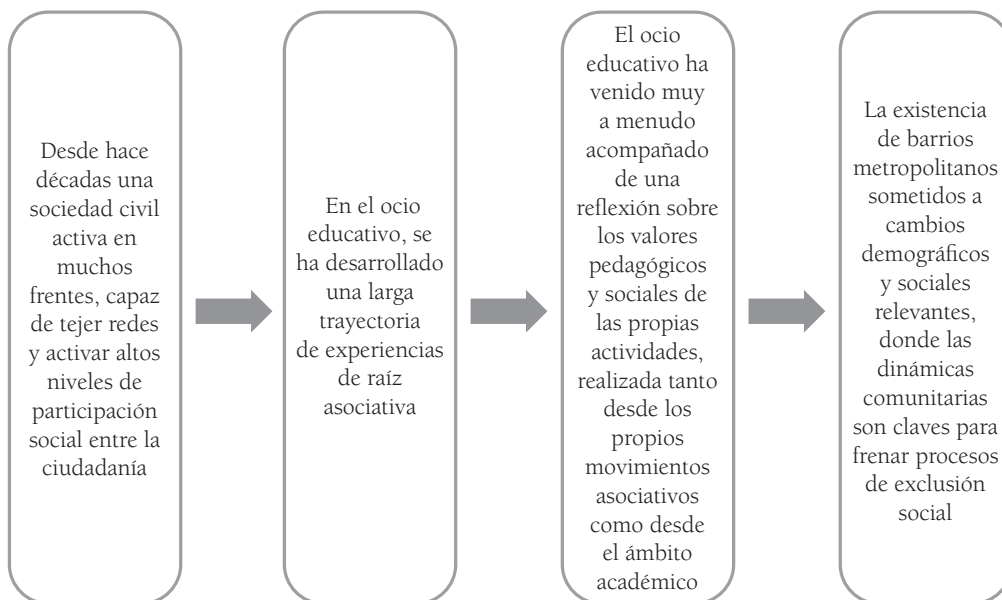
Desde hace décadas una sociedad civil activa en muchos frentes, capaz de tejer redes y activar altos niveles de participación social entre la ciudadanía

En el ocio educativo, se ha desarrollado una larga trayectoria de experiencias de raíz asociativa

El ocio educativo ha venido muy a menudo acompañado de una reflexión sobre los valores pedagógicos y sociales de las propias actividades, realizada tanto desde los propios movimientos asociativos como desde el ámbito académico

La existencia de barrios metropolitanos sometidos a cambios demográficos y sociales relevantes, donde las dinámicas comunitarias son claves para frenar procesos de exclusión social